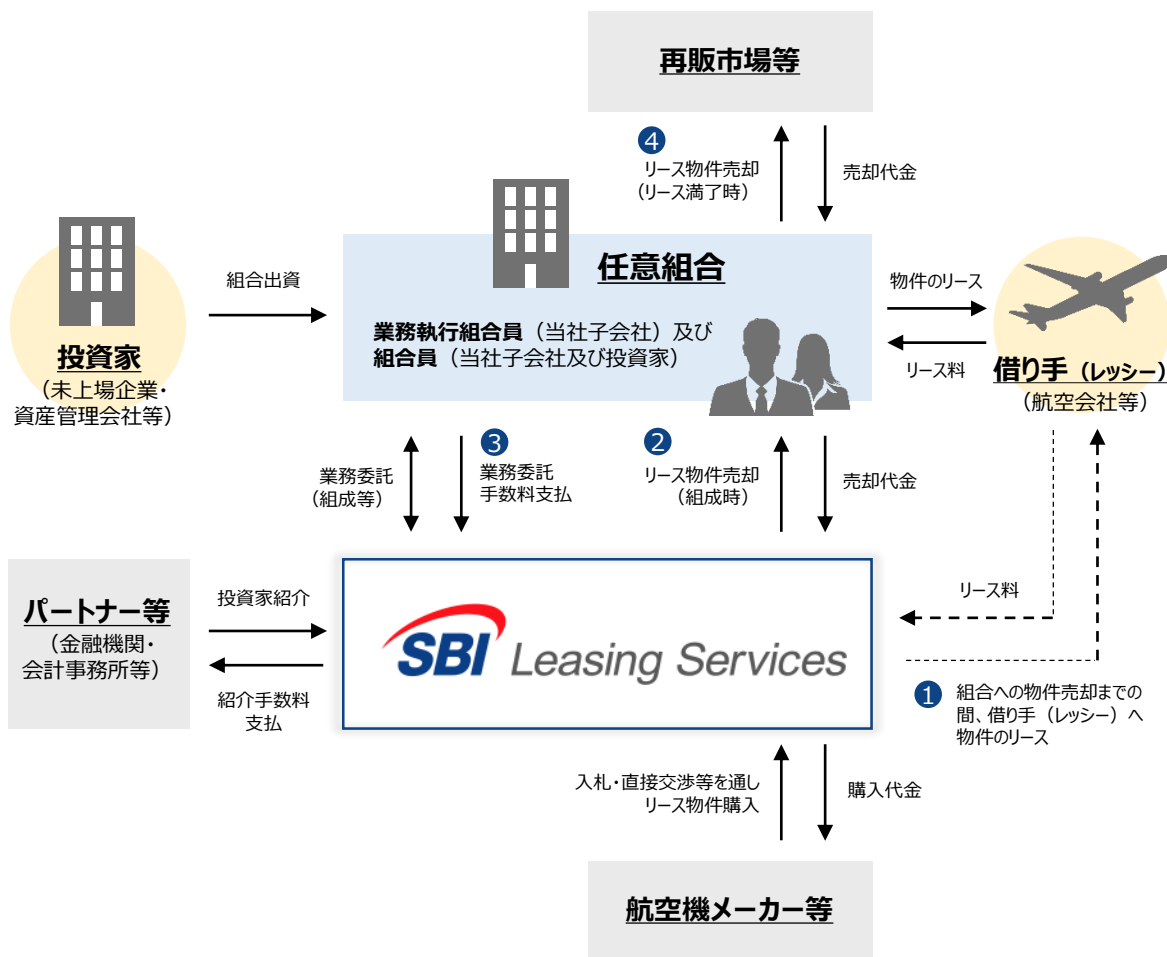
再販市場等

4
リース物件売却
（リース満了時）

売却代金

投資家
（未上場企業・
資産管理会社等）

組合出資

任意組合

業務執行組合員（当社子会社）及び
組合員（当社子会社及び投資家）

物件のリース

リース料

借り手（レッシー）
（航空会社等）

業務委託
（組成等）

3
業務委託
手数料支払

2
リース物件売却
（組成時）

売却代金

パートナー等
（金融機関・
会計事務所等）

投資家紹介

紹介手数料
支払

SBI Leasing Services

リース料

1
組合への物件売却までの間、借り手（レッシー）へ物件のリース

入札・直接交渉等を通し
リース物件購入

購入代金

航空機メーカー等